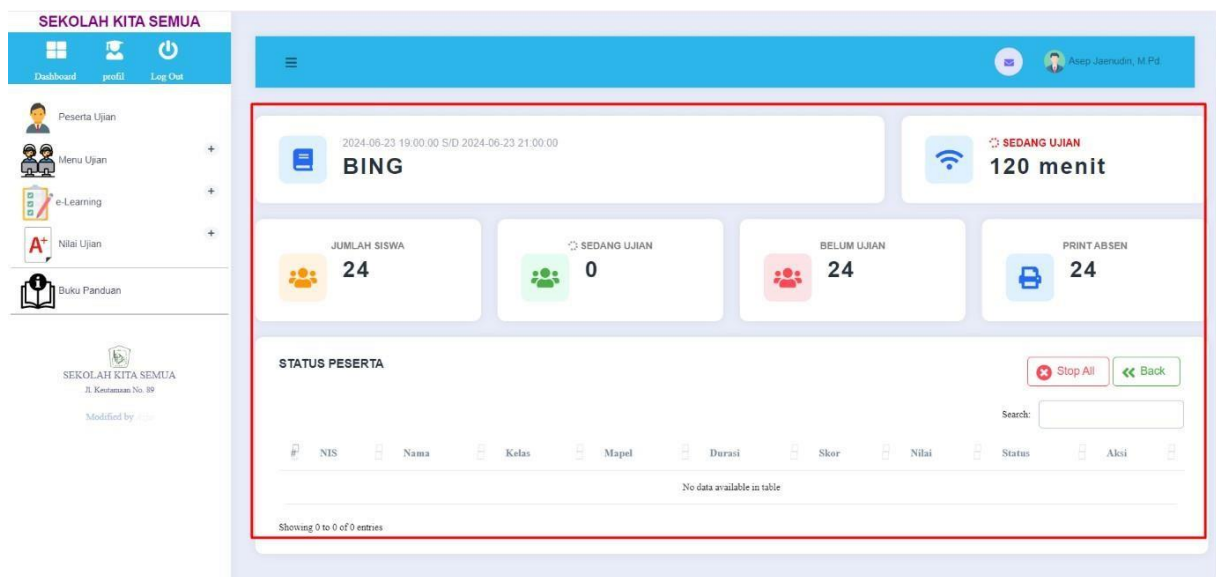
SEKOLAH KITA SEMUA

Dashboard profil Log Out

Peserta Ujian

Menu Ujian +

e-Learning +

Nilai Ujian +

Buku Panduan

SEKOLAH KITA SEMUA
Jl. Kentaman No. 89

Modified by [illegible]

≡

Asep Jaenudin, M.Pd.

2024-06-23 19:00:00 S/D 2024-06-23 21:00:00
BING

SEDANG UJIAN
120 menit

JUMLAH SISWA
24

SEDANG UJIAN
0

BELUM UJIAN
24

PRINT ABSEN
24

STATUS PESERTA

Stop All
Back

Search:

| # | NIS | Nama | Kelas | Mapel | Durasi | Skor | Nilai | Status | Aksi |
|---|---|---|---|---|---|---|---|---|---|
| No data available in table | | | | | | | | | |

Showing 0 to 0 of 0 entries